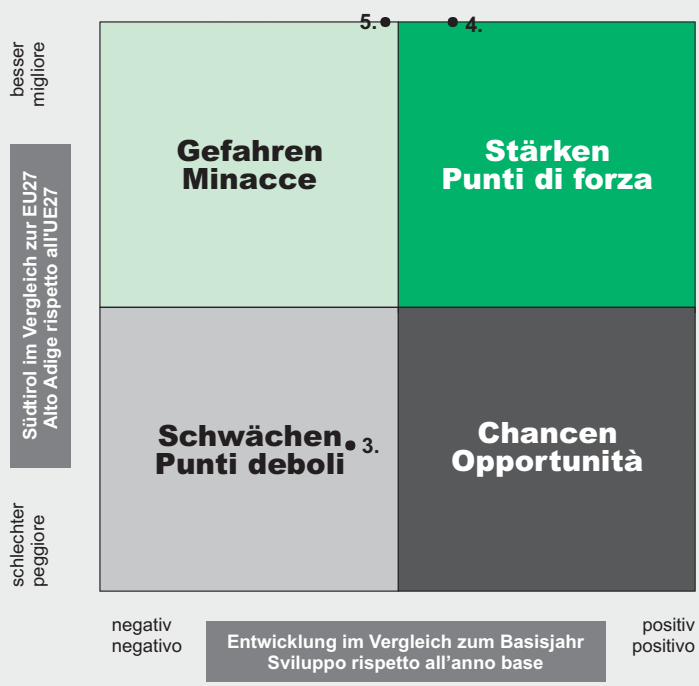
besser
migliore

Südtirol im Vergleich zur EU27
Alto Adige rispetto all'UE27

schlechter
peggiore

5.

4.

Gefahren
Minacce

Stärken
Punti di forza

Schwächen
Punti deboli

3.

Chancen
Opportunità

negativ
negativo

Entwicklung im Vergleich zum Basisjahr
Sviluppo rispetto all'anno base

positiv
positivo